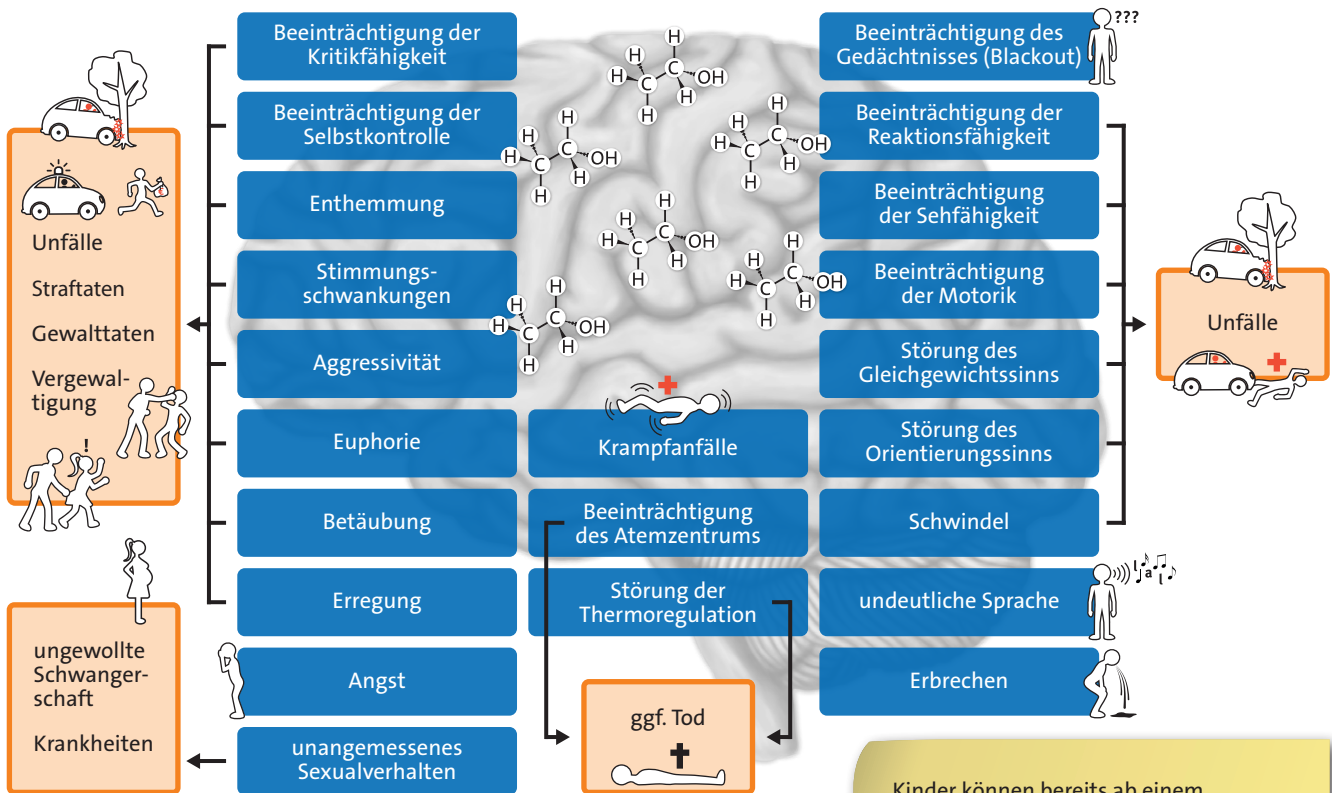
Beeinträchtigung der Kritikfähigkeit

Beeinträchtigung der Selbstkontrolle

Enthemmung

Stimmungsschwankungen

Aggressivität

Euphorie

Betäubung

Erregung

Angst

unangemessenes Sexualverhalten

Unfälle

Straftaten

Gewalttaten

Vergewaltigung

!

ungewollte Schwangerschaft

Krankheiten

H H H C C OH H H

H H H C C OH H H

H H H C C OH H H

H H H C C OH H H

H H H C C OH H H

H H H C C OH H H

Krampfanfälle

Beeinträchtigung des Atemzentrums

Störung der Thermoregulation

ggf. Tod

Beeinträchtigung des Gedächtnisses (Blackout)

???

Beeinträchtigung der Reaktionsfähigkeit

Beeinträchtigung der Sehfähigkeit

Beeinträchtigung der Motorik

Störung des Gleichgewichtssinns

Störung des Orientierungssinns

Schwindel

undeutliche Sprache

Erbrechen

Unfälle

Kinder können bereits ab einem